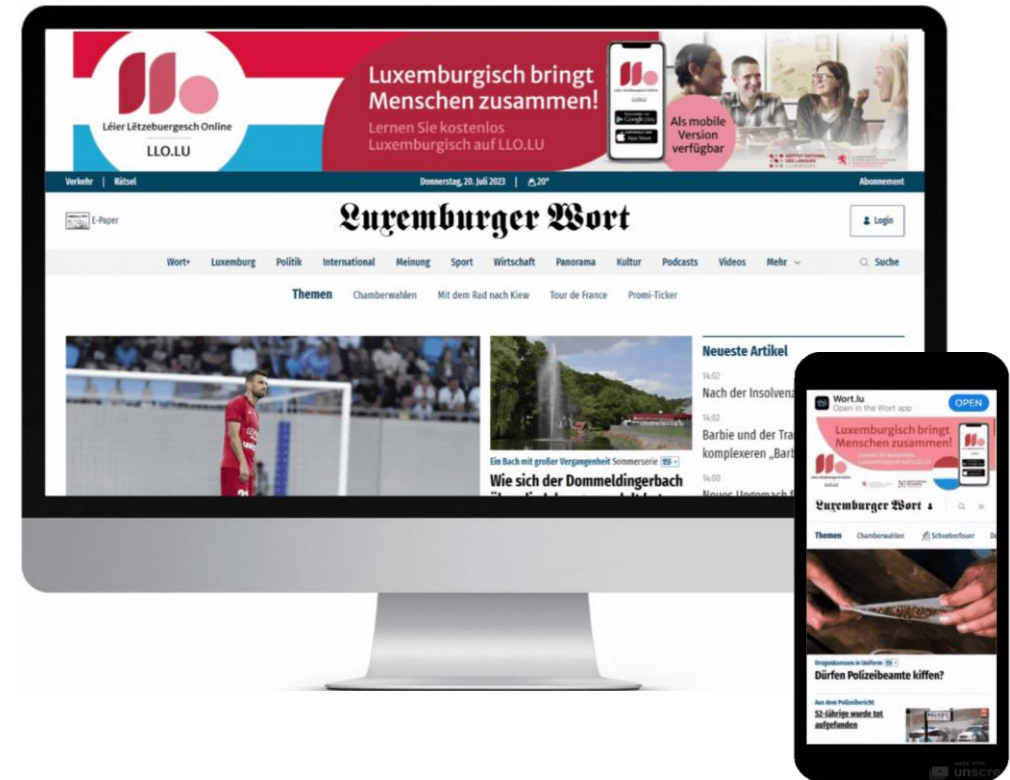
Léier Lëtzebuergesch Online
LLO.LU
Luxemburgisch bringt Menschen zusammen!
Lernen Sie kostenlos Luxemburgisch auf LLO.LU
Als mobile Version verfügbar

Verkehr | Rätsel
Donnerstag, 20. Juli 2023 | 20°
Abonnement

E-Paper
Luxemburger Wort
Login

Wort+ Luxemburg Politik International Meinung Sport Wirtschaft Panorama Kultur Podcasts Videos Mehr
Suche

Themen Chamberwahlen Mit dem Rad nach Kiew Tour de France Promi-Ticker

Ein Bach mit großer Vergangenheit Sommerserie
Wie sich der Dommeldingerbach

Neueste Artikel
14:02
Nach der Insolvenz
14:02
Barbie und der Tra
komplexeren „Barb
14:00
Neues Ungemach f

Wort.lu
Open in the Wort app
OPEN
Luxemburgisch bringt Menschen zusammen!
Luxemburger Wort
Themen Chamberwahlen Schuebermess
Drogenkonsum in Uniform
Dürfen Polizeibeamte kiffen?
Aus dem Polizeibericht
52-Jährige wurde tot aufgefunden